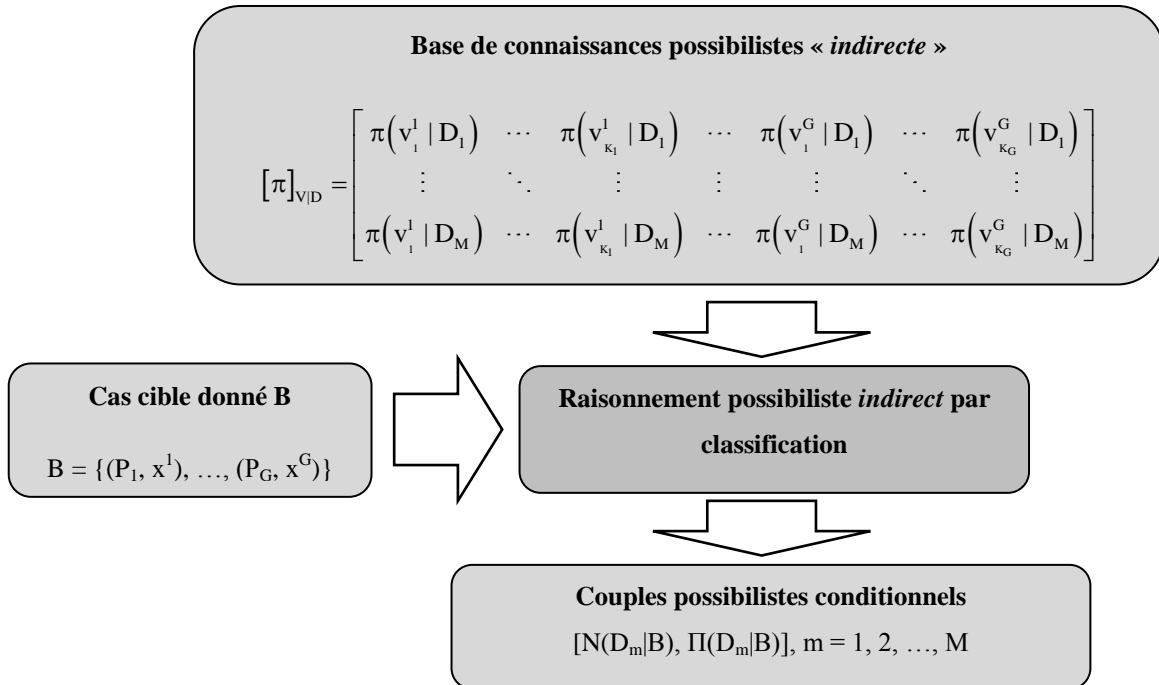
**Base de connaissances possibilistes « *indirecte* »**

$[\pi]_{V|D} = \begin{bmatrix} \pi\left(v_1^1 \mid D_1\right) & \cdots & \pi\left(v_{K_1}^1 \mid D_1\right) & \cdots & \pi\left(v_1^G \mid D_1\right) & \cdots & \pi\left(v_{K_G}^G \mid D_1\right) \\ \vdots & \ddots & \vdots & \vdots & \vdots & \ddots & \vdots \\ \pi\left(v_1^1 \mid D_M\right) & \cdots & \pi\left(v_{K_1}^1 \mid D_M\right) & \cdots & \pi\left(v_1^G \mid D_M\right) & \cdots & \pi\left(v_{K_G}^G \mid D_M\right) \end{bmatrix}$

**Cas cible donné B**

$B = \{(P_1, x^1), \ldots, (P_G, x^G)\}$

**Raisonnement possibiliste *indirect* par classification**

**Couples possibilistes conditionnels**

$[N(D_m|B), \Pi(D_m|B)]$, m = 1, 2, …, M